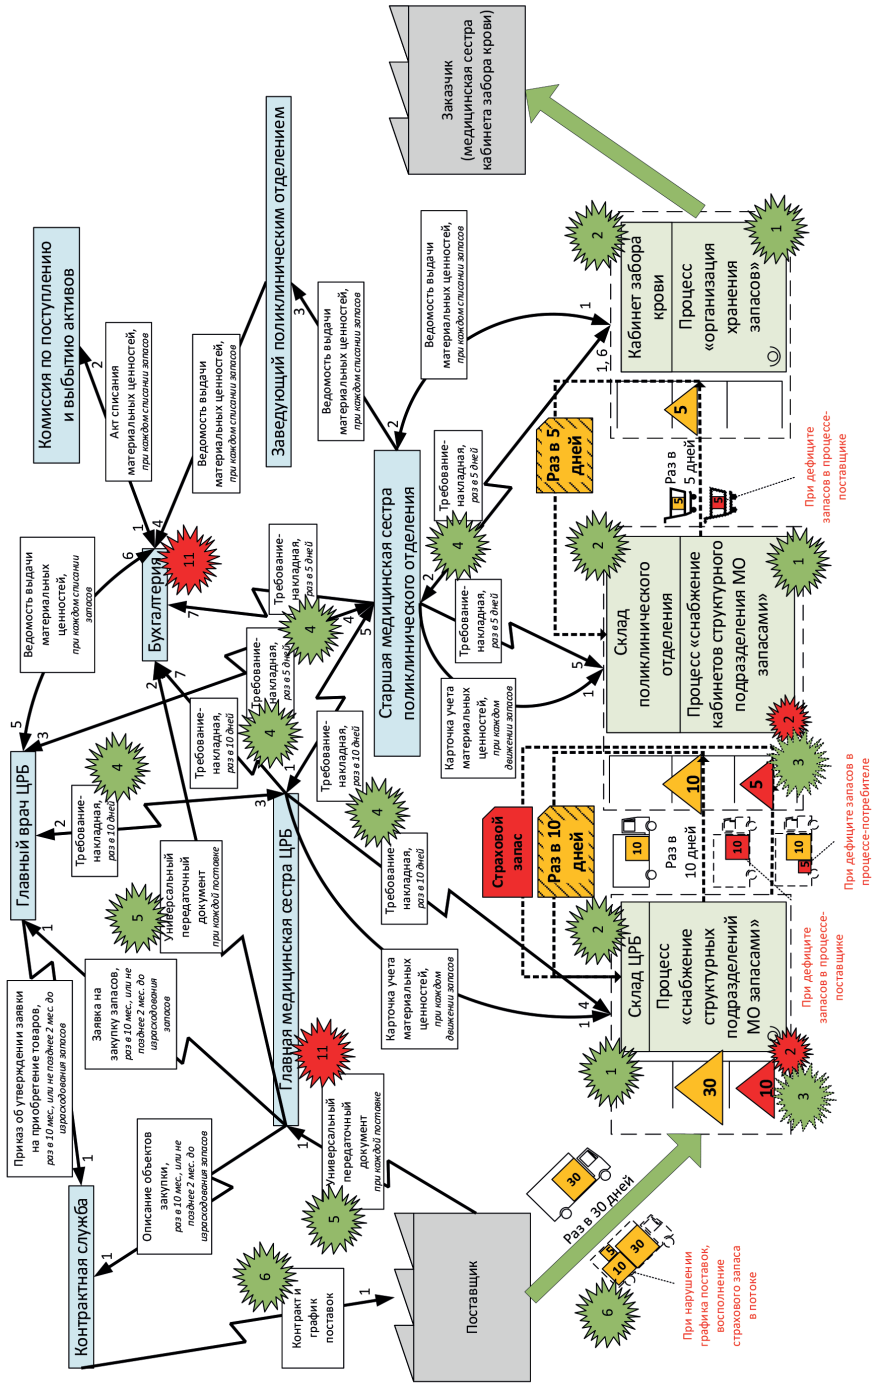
Заказчик (медицинская сестра кабинета забора крови)

Комиссия по поступлению и выбытию активов

Заведующий поликлиническим отделением

Акт списания материальных ценностей, при каждом списании запасов

Ведомость выдачи материальных ценностей, при каждом списании запасов

Ведомость выдачи материальных ценностей, при каждом списании запасов

Ведомость выдачи материальных ценностей, при каждом списании запасов

Ведомость выдачи материальных ценностей, при каждом списании запасов

Кабинет забора крови

Процесс «организация хранения запасов»

Старшая медицинская сестра поликлинического отделения

Бухгалтерия

Требование-накладная, раз в 5 дней

Требование-накладная, раз в 5 дней

Требование-накладная, раз в 5 дней

Раз в 5 дней

Раз в 5 дней

При дефиците запасов в процессе-поставщике

Склад поликлинического отделения

Процесс «снабжение кабинетов структурного подразделения МО запасами»

Карточка учета материальных ценностей, при каждом движении запасов

Главный врач ЦРБ

Требование-накладная, раз в 10 дней

Требование-накладная, раз в 10 дней

Требование-накладная, раз в 10 дней

Требование-накладная, раз в 10 дней

Требование-накладная, раз в 10 дней

Главная медицинская сестра ЦРБ

Универсальный передаточный документ при каждой поставке

Заявка на закупку запасов, раз в 10 мес, или не позднее 2 мес. до израсходования запасов

Страховой запас

Раз в 10 дней

Раз в 10 дней

При дефиците запасов в процессе-потребителе

Склад ЦРБ

Процесс «снабжение структурных подразделений МО запасами»

При дефиците запасов в процессе-поставщике

Карточка учета материальных ценностей, при каждом движении запасов

Приказ об утверждении заявки на приобретение товаров, раз в 10 мес, или не позднее 2 мес. до израсходования запасов

Описание объектов закупки, раз в 10 мес, или не позднее 2 мес. до израсходования запасов

Универсальный передаточный документ при каждой поставке

Контрактная служба

Контракт и график поставок

Поставщик

Раз в 30 дней

При нарушении графика поставок, восполнение страхового запаса в потоке

30
10
10
5
5
10
10
30
10
10
5
5